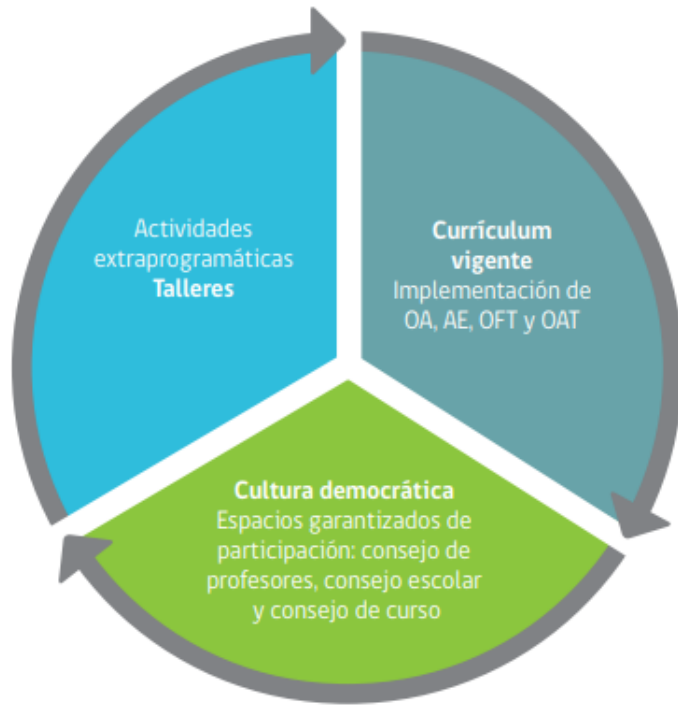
Actividades extraprogramáticas
**Talleres**

**Currículum vigente**
Implementación de OA, AE, OFT y OAT

**Cultura democrática**
Espacios garantizados de participación: consejo de profesores, consejo escolar y consejo de curso